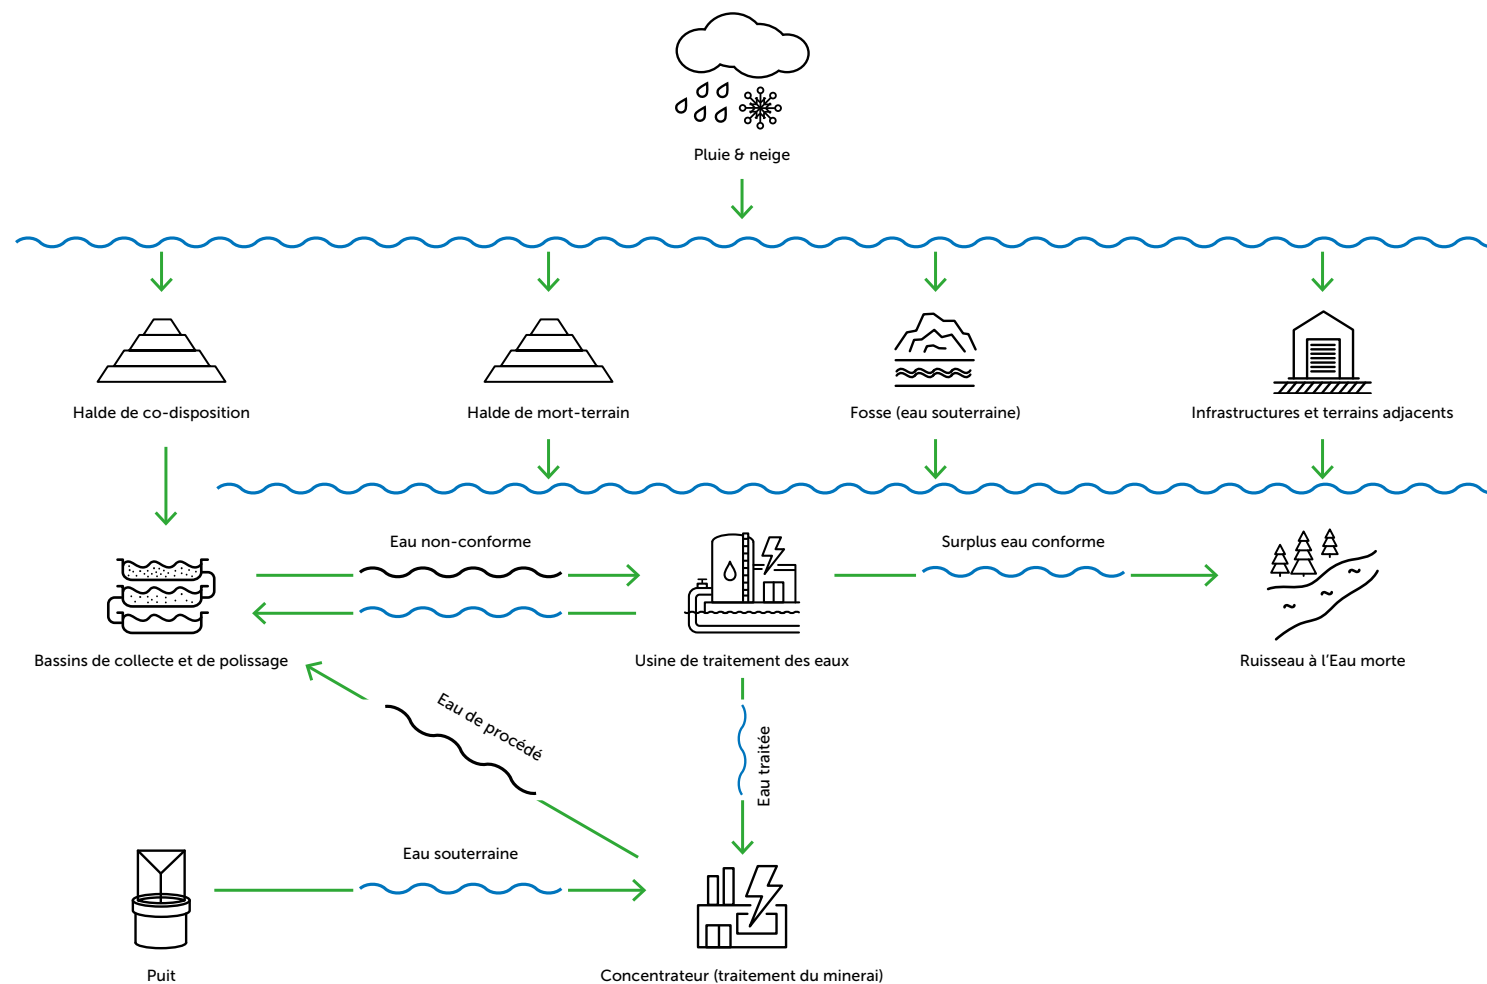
Pluie & neige

Halde de co-disposition

Halde de mort-terrain

Fosse (eau souterraine)

Infrastructures et terrains adjacents

Eau non-conforme

Surplus eau conforme

Bassins de collecte et de polissage

Usine de traitement des eaux

Ruisseau à l'Eau morte

Eau de procédé

Eau traitée

Eau souterraine

Puit

Concentrateur (traitement du minerai)